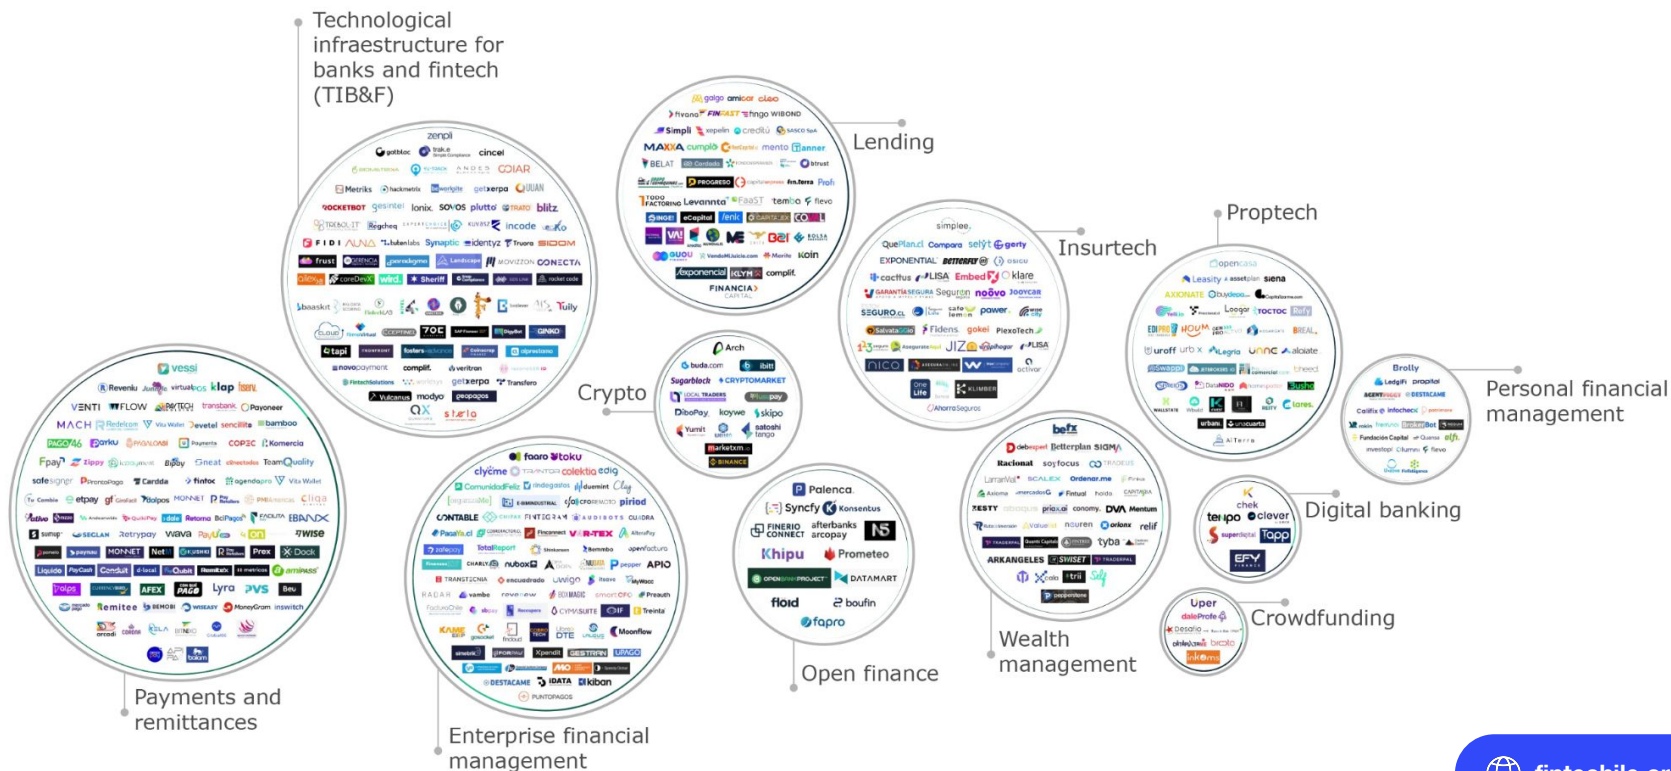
Technological infraestructure for banks and fintech (TIB&F)

Lending

Proptech

Insurtech

Crypto

Personal financial management

Digital banking

Crowdfunding

Wealth management

Open finance

Enterprise financial management

Payments and remittances

zenpli
gotbloc
cincel
Metriks
hackmetrix
getxerpa
ROCKETBOT
lonix
SOVOS
plutto
blitz
Regcheq
incode
FIDI
Synaptic
identyz
Truora
frust
CONECTA
Sheriff
boosket
Tuily
70E
GINKO
tapi
novopayment
complif.
getxerpa
Transfero
Vulcanus
modyo
OX
starlo

galgo
amicor
cleo
FINFAST
Simpli
xepelin
MAXXA
cumplo
mento
BELAT
PROGRESO
Levannta
FaaST
tembo
flevo
Bci
VendoMiJuicio.com
Merite
Koin
exponencial
KLYM
complif.
FINANCIA CAPITAL

simplee
QuePlan.cl
Compara
selyt
gerty
EXPONENTIAL
BETTERFLY
cocttus
LISA
Embed
klare
Seguros
nooovo
Joycar
SEGURO.cl
Fidens
gokei
PlexoTech
JIZO
LISA
nico
KLIMBER
AhorraSeguros

opencasa
Leasity
assetplan
siena
AXIONATE
Loogar
TOCTOC
HOUM
BREAL
uroff
Alegria
UNNC
aloiate
Brolly
Ledgifi
propital
infocheck
urbani
unocuarta
Alterra

Arch
buda.com
ibitt
Sugarblock
CRYPTOMARKET
DiboPay
koywe
skipo
Yumit
satoshi tango
marketxm
BINANCE

vessi
Revenu
klap
VENTI
FLOW
transbank
Payoneer
MACH
bamboo
Fpay
Zippy
Bipay
Gneat
TeamQuality
safesigner
Cardda
fintoc
etpay
Dolpos
MONNET
cliqa
EBANX
sumup
wava
PayU
ON
MONNET
Prex
Dock
Conduit
AFEX
PAGO
Lyra
PVS
Remitee
MoneyGram
inswitch
Vita Wallet

faaro
toku
clyche
colektia
ComunidadFeliz
Ludemint
Clay
CONTABLE
FINTEGRAM
CUADRA
Facturaclic
APIO
nubox
pepper
Preauth
vambe
CYMASUITE
Treinta
Moonflow
Xpendit
GESTRAN
UPAGO
DESTACAME
IDATA
kiban
PUNTOPAGOS

Palenca
Syncfy
Konsentus
FINERIO CONNECT
afterbanks
arcopay
Khipu
Prometeo
OPEN BANK PROJECT
DATAMART
floid
boufin
fapro

befx
debexpert
Betterplan
SIGMA
Racional
soyfocus
SCALEX
Ordenar.me
Fintual
ZESTY
Ordenar.me
DVA
Mentum
relif
tyba
ARKANGELES
SWISST
TRADERPAL
Xcala
trii
Sify

Brolly
Ledgifi
DESTACAME
infocheck
Fundación Capital
elfi.
Cumplo

chek
tenpo
clever
superdigital
Tapp
EFY

Uper
daleProfe
desafio
broota
inkome

fintechile.org